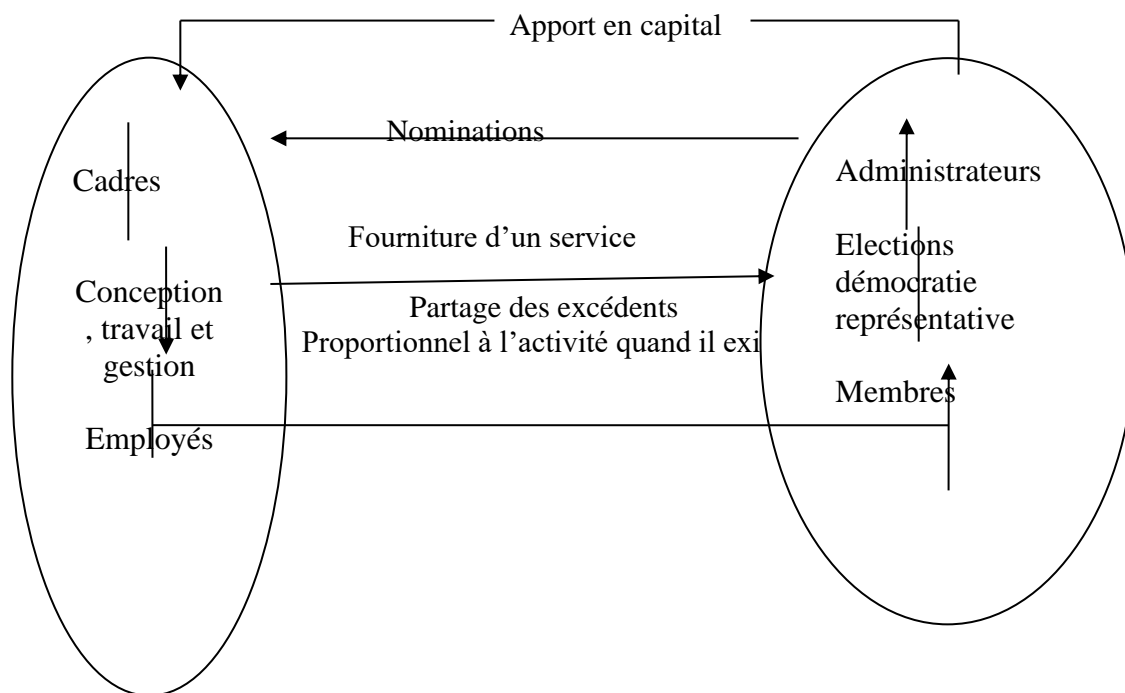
Apport en capital

Nominations

Cadres

Administrateurs

Fourniture d'un service

Elections démocratie représentative

Conception , travail et gestion

Partage des excédents Proportionnel à l'activité quand il exi

Membres

Employés